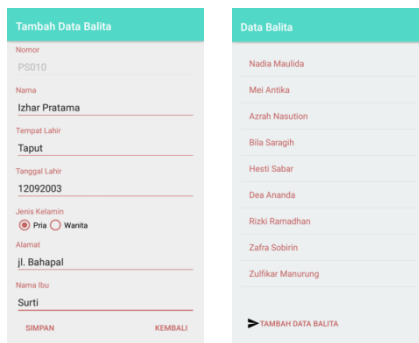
Tambah Data Balita

Nomor
PS010

Nama
Izhar Pratama

Tempat Lahir
Taput

Tanggal Lahir
12092003

Jenis Kelamin
Pria
Wanita

Alamat
jl. Bahapal

Nama Ibu
Surti

SIMPAN
KEMBALI

Data Balita

Nadia Maulida
Mei Antika
Azrah Nasution
Bila Saragih
Hesti Sabar
Dea Ananda
Rizki Ramadhan
Zafra Sobirin
Zulfikar Manurung

TAMBAH DATA BALITA